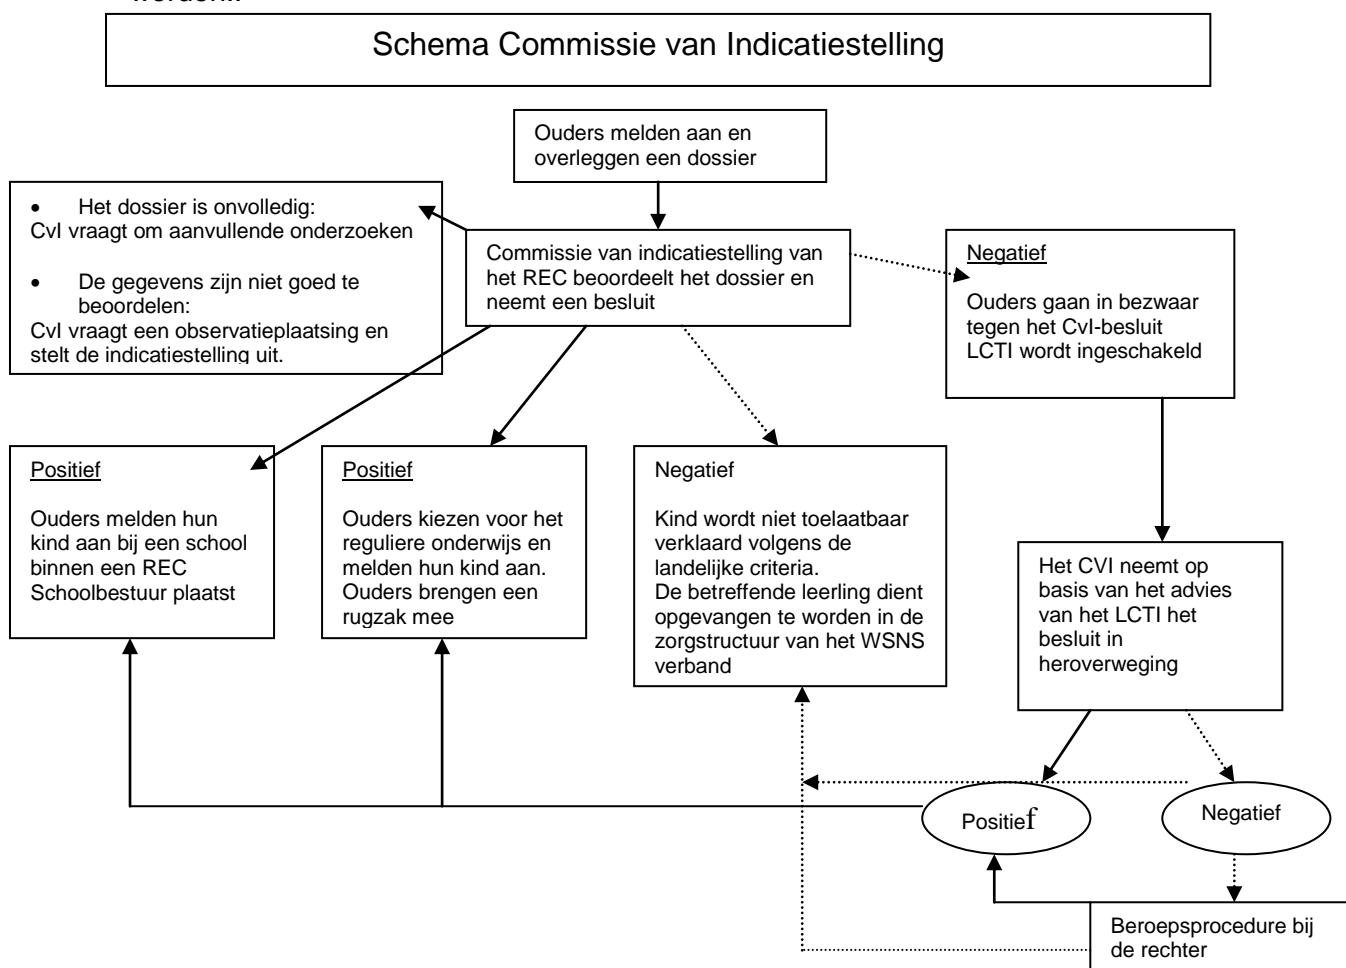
worden.

Schema Commissie van Indicatiestelling

Ouders melden aan en overleggen een dossier

- Het dossier is onvolledig:
CvI vraagt om aanvullende onderzoeken

- De gegevens zijn niet goed te beoordelen:
CvI vraagt een observatieplaatsing en stelt de indicatiestelling uit.

Commissie van indicatiestelling van het REC beoordeelt het dossier en neemt een besluit

Negatief

Ouders gaan in bezwaar tegen het CvI-besluit
LCTI wordt ingeschakeld

Positief

Ouders melden hun kind aan bij een school binnen een REC
Schoolbestuur plaatst

Positief

Ouders kiezen voor het reguliere onderwijs en melden hun kind aan. Ouders brengen een rugzak mee

Negatief

Kind wordt niet toelaatbaar verklaard volgens de landelijke criteria.
De betreffende leerling dient opgevangen te worden in de zorgstructuur van het WSNS verband

Het CVI neemt op basis van het advies van het LCTI het besluit in heroverweging

Positief

Negatief

Beroepsprocedure bij de rechter